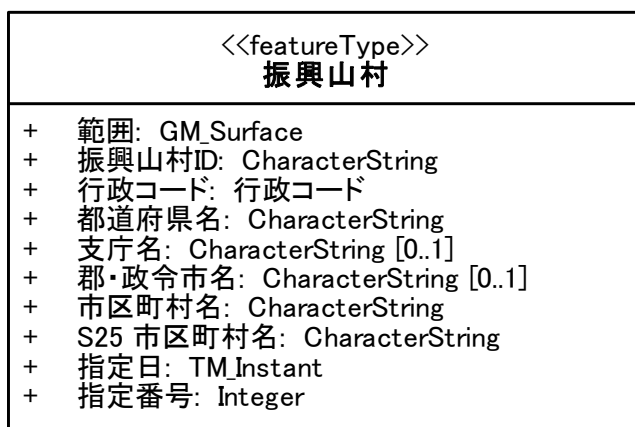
<<featureType>>
振興山村

+ 範囲: GM_Surface
+ 振興山村ID: CharacterString
+ 行政コード: 行政コード
+ 都道府県名: CharacterString
+ 支庁名: CharacterString [0..1]
+ 郡・政令市名: CharacterString [0..1]
+ 市区町村名: CharacterString
+ S25 市区町村名: CharacterString
+ 指定日: TM_Instant
+ 指定番号: Integer